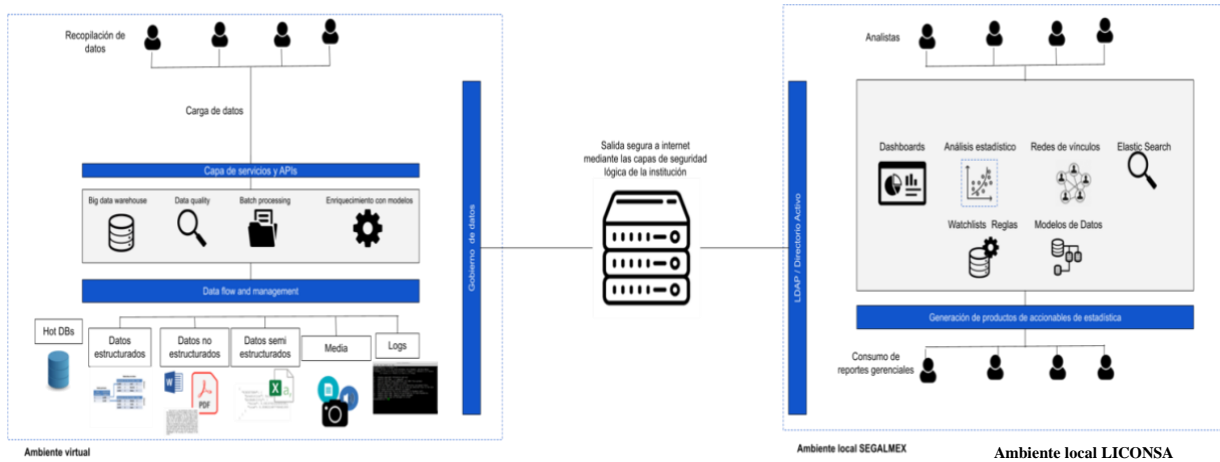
Recopilación de datos

Carga de datos

Capa de servicios y APIs

Big data warehouse

Data quality

Batch processing

Enriquecimiento con modelos

Data flow and management

Hot DBs

Datos estructurados

Datos no estructurados

Datos semi estructurados

Media

Logs

PDF

Ambiente virtual

Gobierno de datos

Salida segura a internet mediante las capas de seguridad lógica de la institución

LDAP / Directorio Activo

Analistas

Dashboards

Análisis estadístico

Redes de vínculos

Elastic Search

Watchlists Reglas

Modelos de Datos

Generación de productos de accionables de estadística

Consumo de reportes gerenciales

Ambiente local SEGALMEX

Ambiente local LICONSA